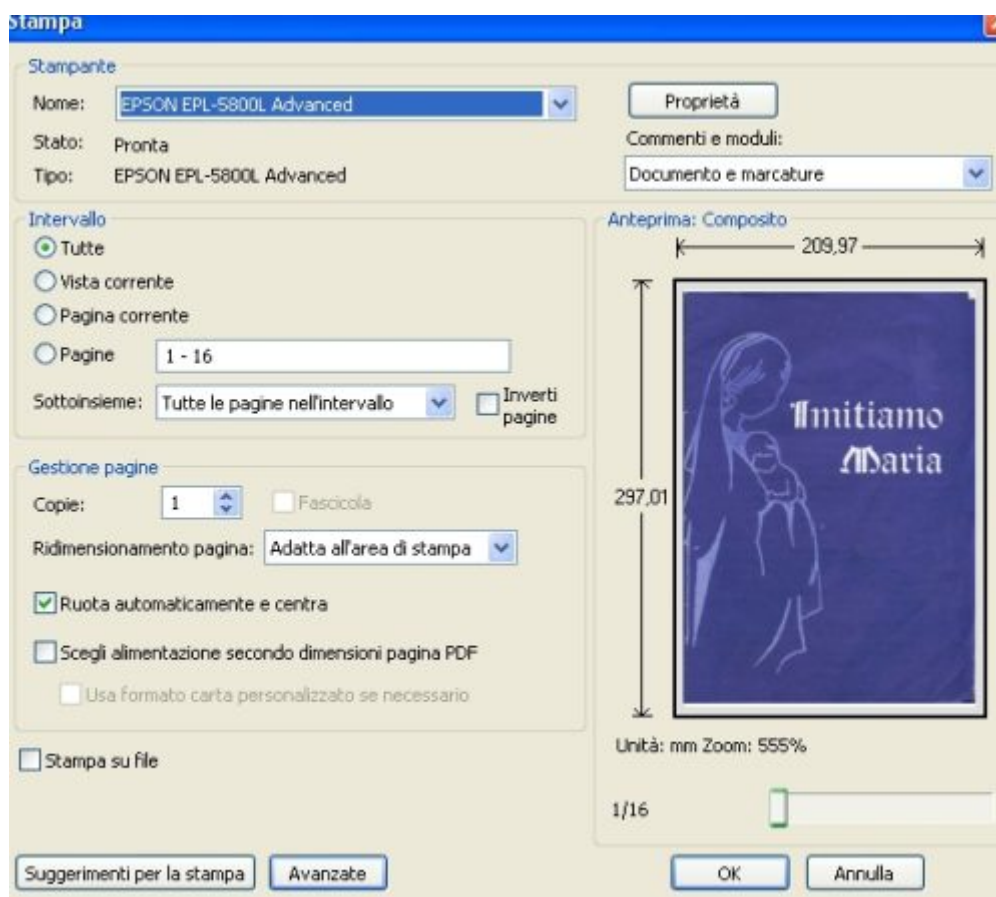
Stampa

Stampante

Nome: EPSON EPL-5800L Advanced

Stato: Pronta

Tipo: EPSON EPL-5800L Advanced

Proprietà

Commenti e moduli:

Documento e marcature

Intervallo

Tutte

Vista corrente

Pagina corrente

Pagine 1 - 16

Sottoinsieme: Tutte le pagine nell'intervallo

Inverti pagine

Gestione pagine

Copie: 1

Fascicola

Ridimensionamento pagina: Adatta all'area di stampa

Ruota automaticamente e centra

Scegli alimentazione secondo dimensioni pagina PDF

Usa formato carta personalizzato se necessario

Stampa su file

Anteprima: Composito

209,97

297,01

Imitiamo Maria

Unità: mm Zoom: 555%

1/16

Suggerimenti per la stampa

Avanzate

OK

Annulla